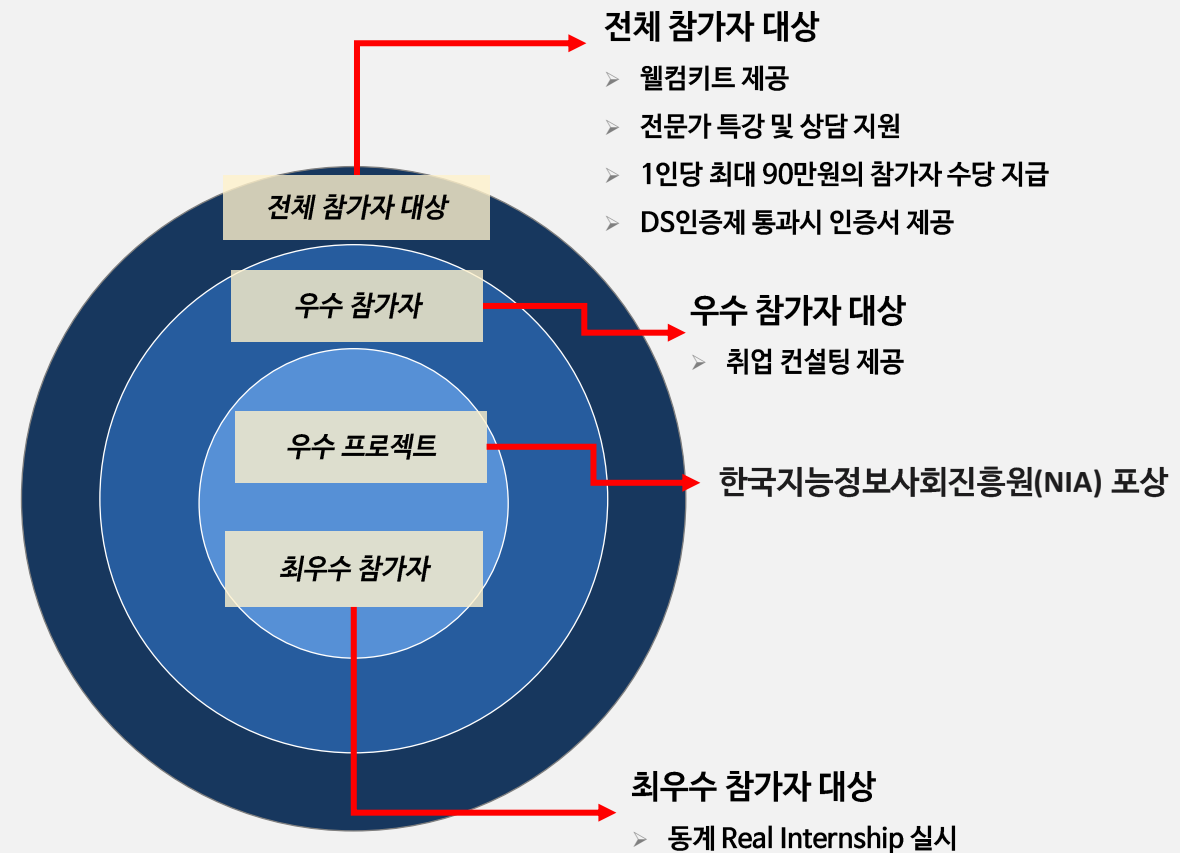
전체 참가자 대상

➢ 웰컴키트 제공

➢ 전문가 특강 및 상담 지원

➢ 1인당 최대 90만원의 참가자 수당 지급

➢ DS인증제 통과시 인증서 제공

전체 참가자 대상

우수 참가자

우수 참가자 대상

➢ 취업 컨설팅 제공

우수 프로젝트

한국지능정보사회진흥원(NIA) 포상

최우수 참가자

최우수 참가자 대상

➢ 동계 Real Internship 실시